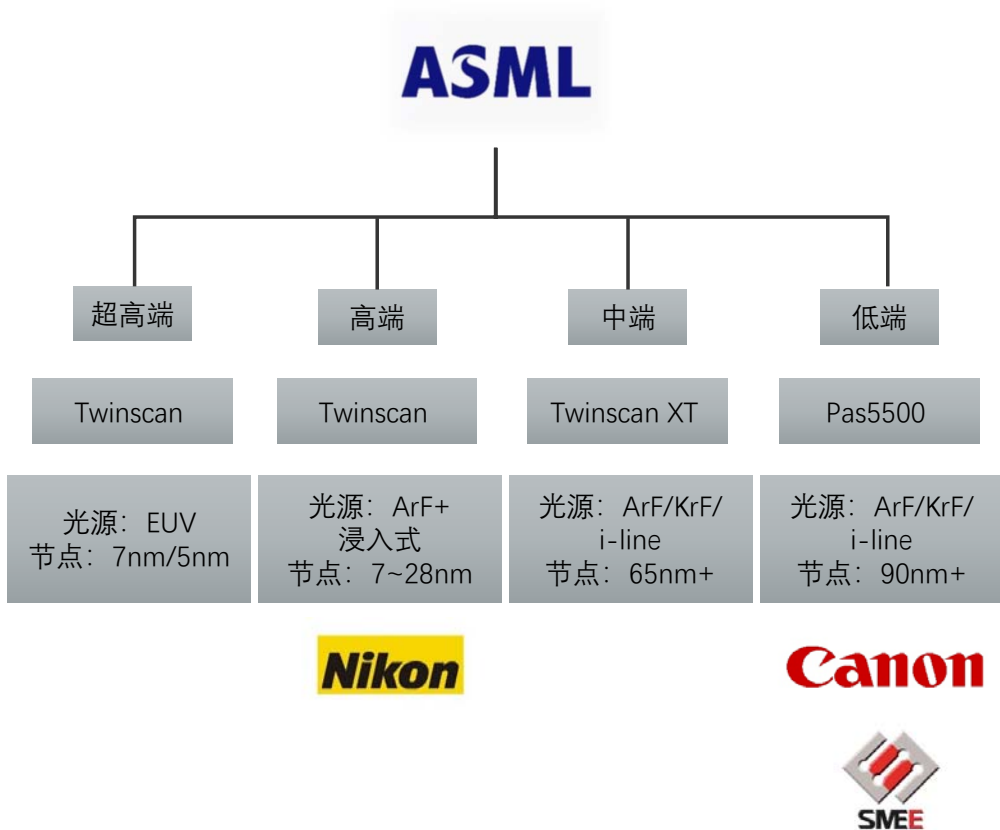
ASML

超高端

Twinscan

光源：EUV
节点：7nm/5nm

高端

Twinscan

光源：ArF+
浸入式
节点：7~28nm

Nikon

中端

Twinscan XT

光源：ArF/KrF/
i-line
节点：65nm+

低端

Pas5500

光源：ArF/KrF/
i-line
节点：90nm+

Canon

SMEE